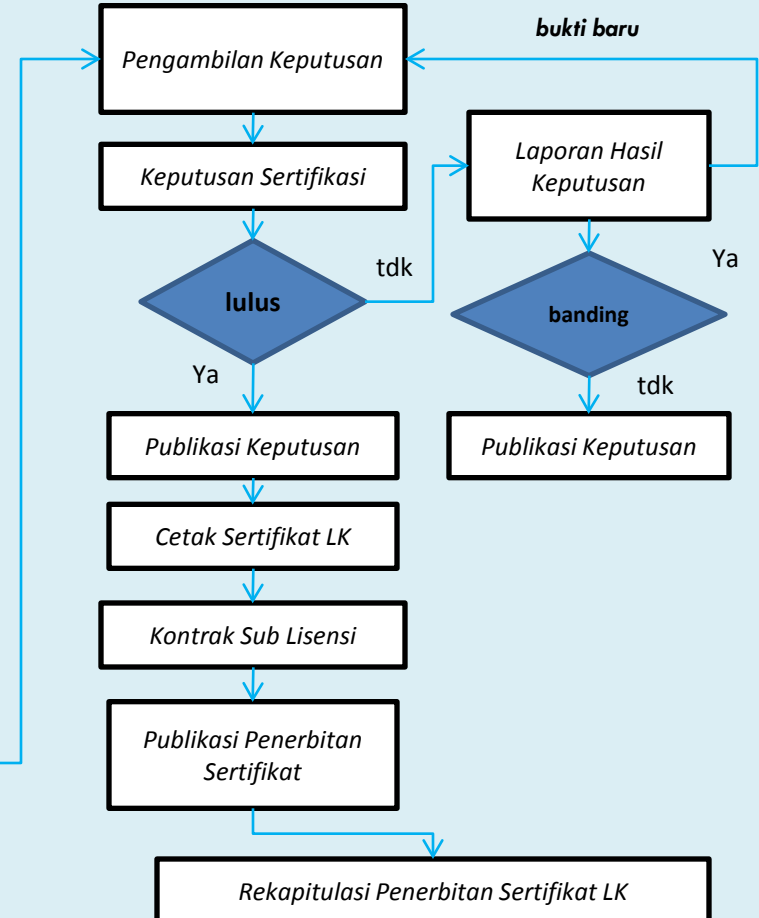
bukti baru

Pengambilan Keputusan

Keputusan Sertifikasi

Laporan Hasil Keputusan

tdk

lulus

Ya

banding

Ya

tdk

Publikasi Keputusan

Publikasi Keputusan

Cetak Sertifikat LK

Kontrak Sub Lisensi

Publikasi Penerbitan Sertifikat

Rekapitulasi Penerbitan Sertifikat LK